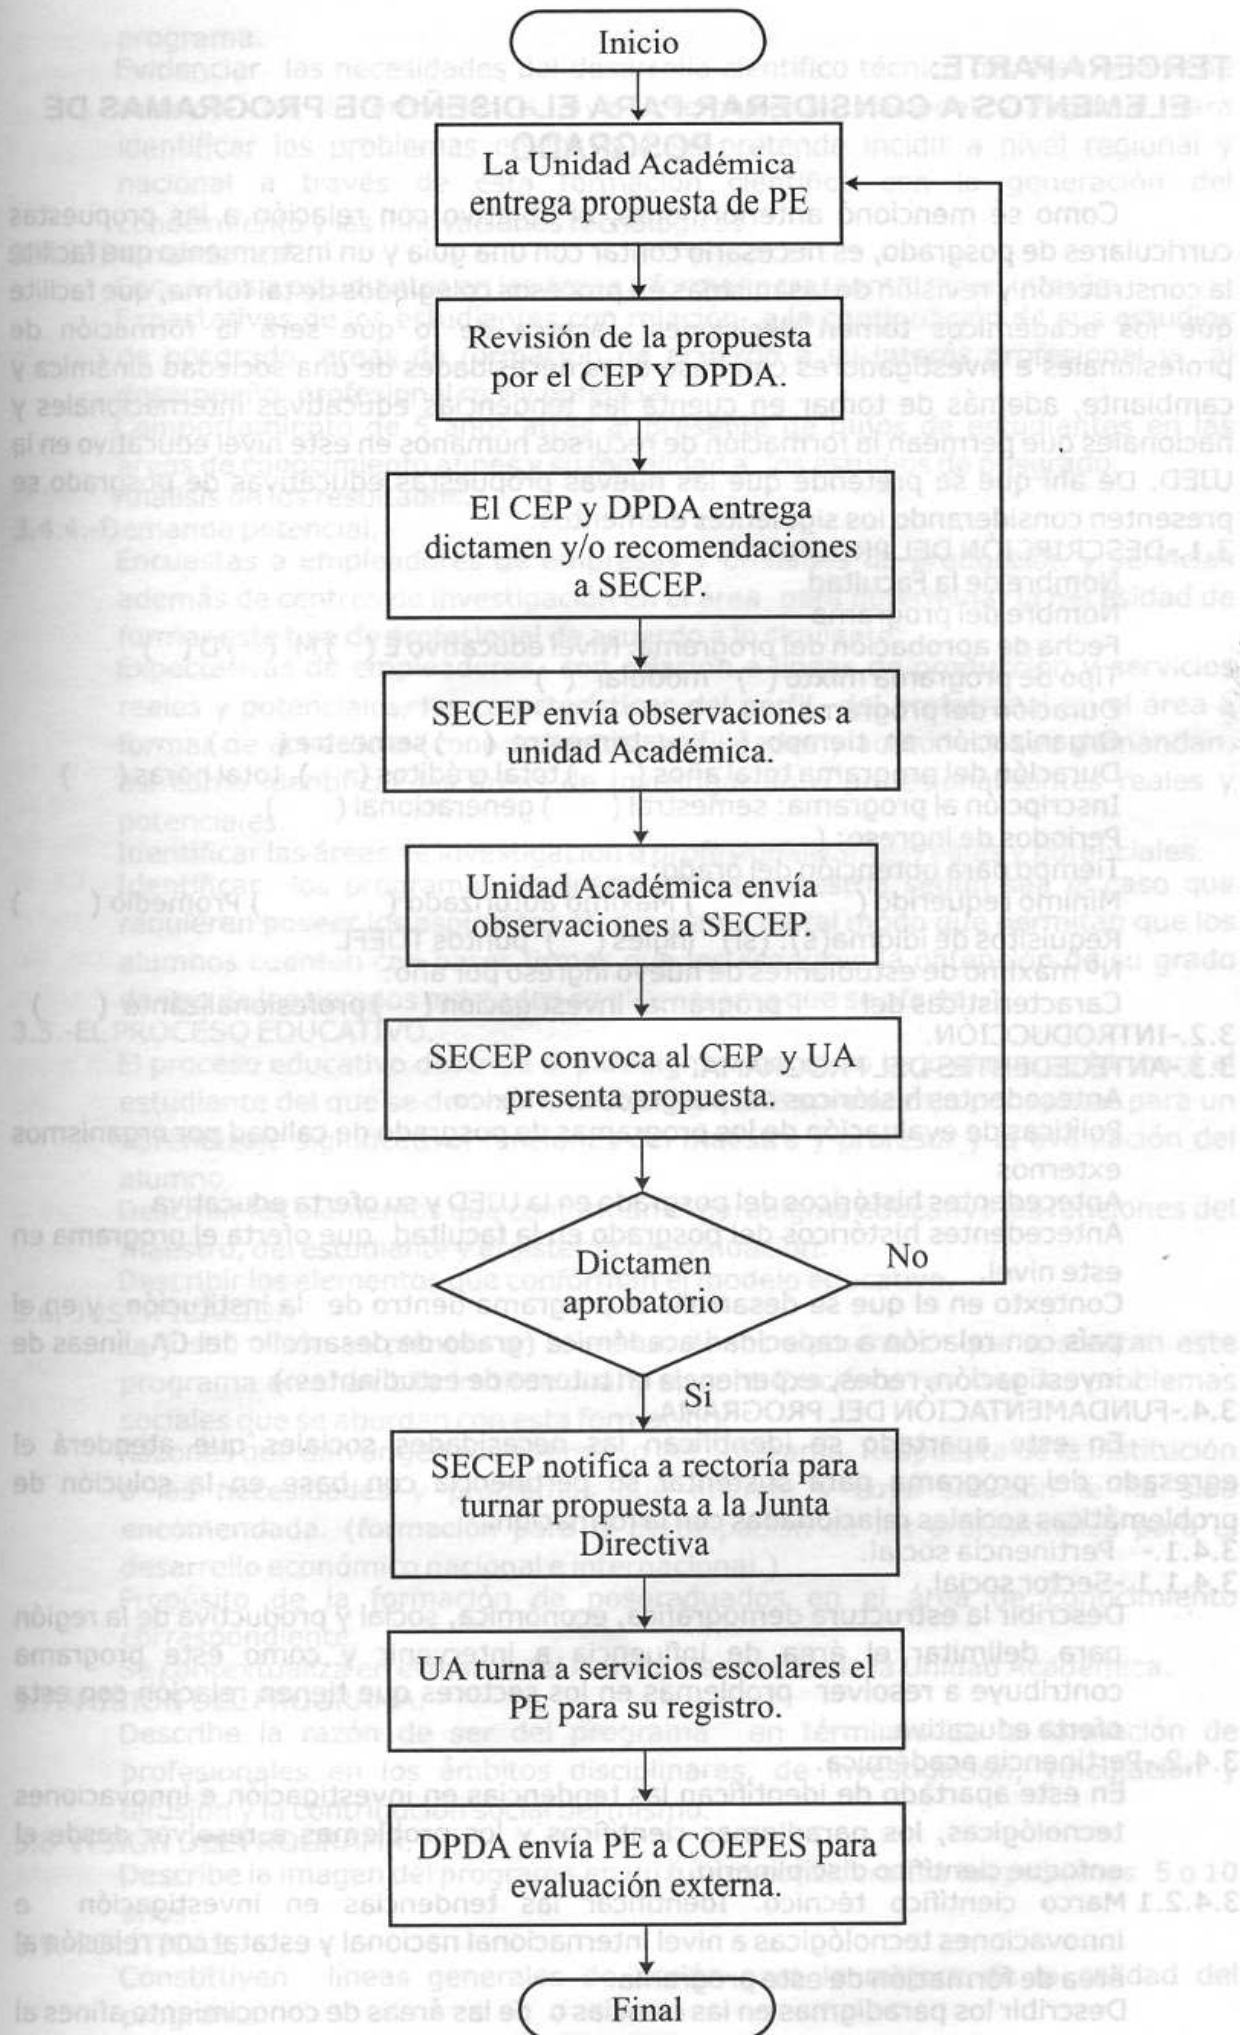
Inicio

La Unidad Académica entrega propuesta de PE

Revisión de la propuesta por el CEP Y DPDA.

El CEP y DPDA entrega dictamen y/o recomendaciones a SECEP.

SECEP envía observaciones a unidad Académica.

Unidad Académica envia observaciones a SECEP.

SECEP convoca al CEP y UA presenta propuesta.

Dictamen aprobatorio

No

Si

SECEP notifica a rectoria para turnar propuesta a la Junta Directiva

UA turna a servicios escolares el PE para su registro.

DPDA envía PE a COEPES para evaluación externa.

Final